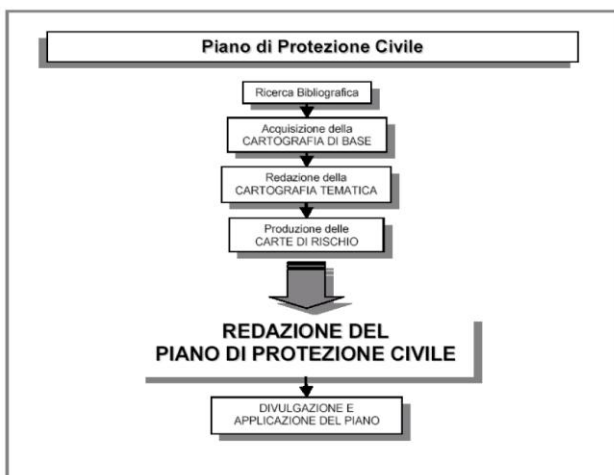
Piano di Protezione Civile

Ricerca Bibliografica

Acquisizione della CARTOGRAFIA DI BASE

Redazione della CARTOGRAFIA TEMATICA

Produzione delle CARTE DI RISCHIO

REDAZIONE DEL PIANO DI PROTEZIONE CIVILE

DIVULGAZIONE E APPLICAZIONE DEL PIANO